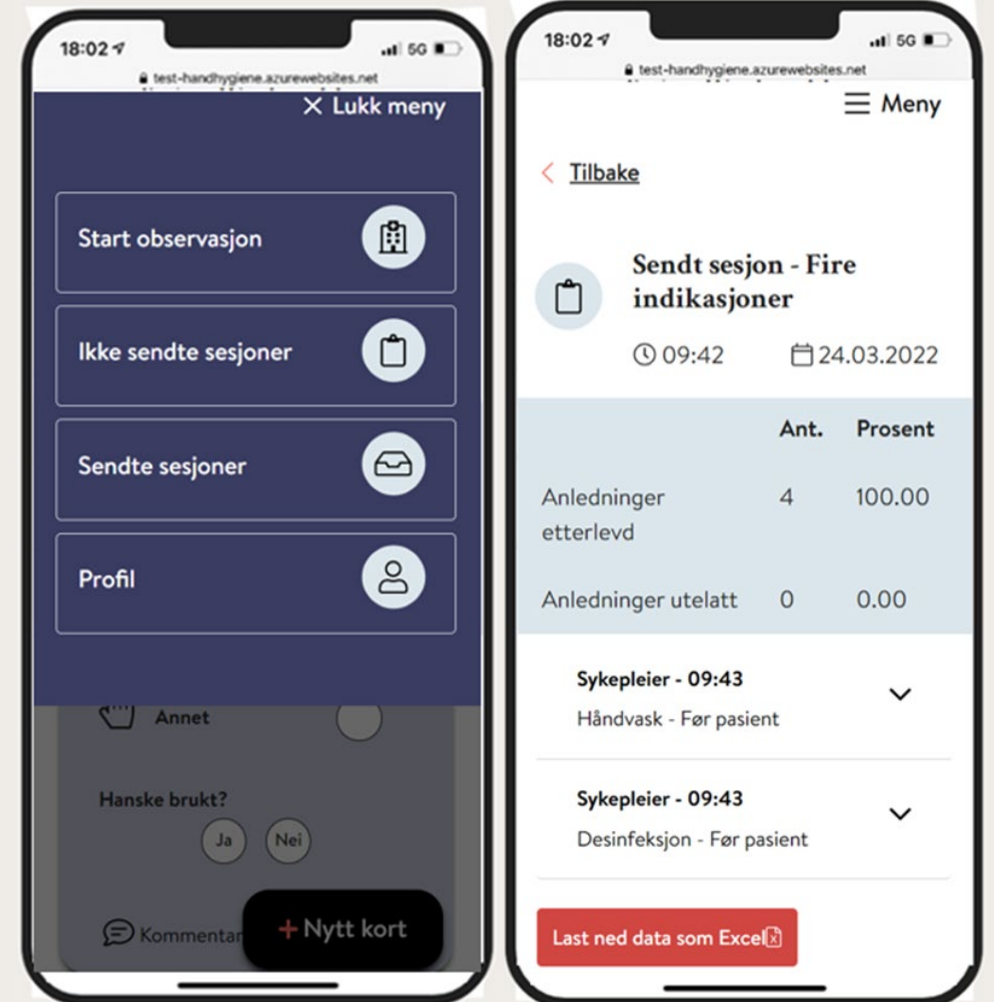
18:02
5G
test-handhygiene.azurewebsites.net
✕ Lukk meny

Start observasjon

Ikke sendte sesjoner

Sendte sesjoner

Profil

Annet

Hanske brukt?

Ja

Nei

Kommentar

+ Nytt kort

18:02
5G
test-handhygiene.azurewebsites.net
Meny

Tilbake

Sendt sesjon - Fire indikasjoner

09:42

24.03.2022

| | Ant. | Prosent |
|---|---|---|
| Anledninger etterlevd | 4 | 100.00 |
| Anledninger utelatt | 0 | 0.00 |

Sykepleier - 09:43
Håndvask - Før pasient

Sykepleier - 09:43
Desinfeksjon - Før pasient

Last ned data som Excel